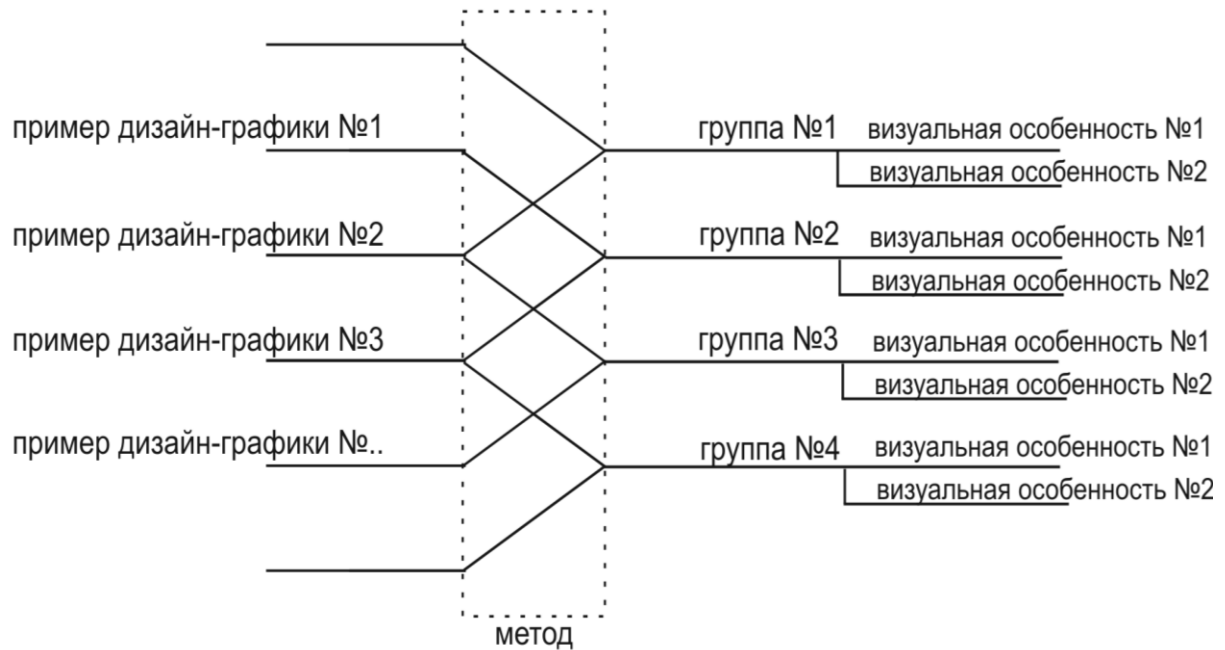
пример дизайн-графики №1
пример дизайн-графики №2
пример дизайн-графики №3
пример дизайн-графики №..

метод

группа №1 визуальная особенность №1
визуальная особенность №2
группа №2 визуальная особенность №1
визуальная особенность №2
группа №3 визуальная особенность №1
визуальная особенность №2
группа №4 визуальная особенность №1
визуальная особенность №2